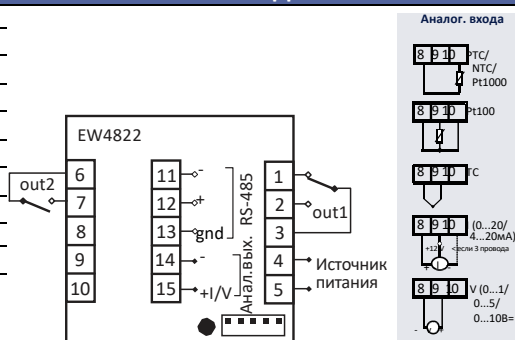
Аналог. входа

8 9 10 PTC/ NTC/ Pt1000

8 9 10 Pt100

8 9 10 TC

8 9 10 (0...20/ 4...20mA)
+12V <если 3 провода
+

8 9 10 V (0...1/ 0...5/ 0...10B=
-

EW4822

out2
6
7
8
9
10

11 -
12 +
13 gnd
RS-485
14 -
15 +I/V
Анал.вых.

1
2 out1
3
4
5
Источник питания